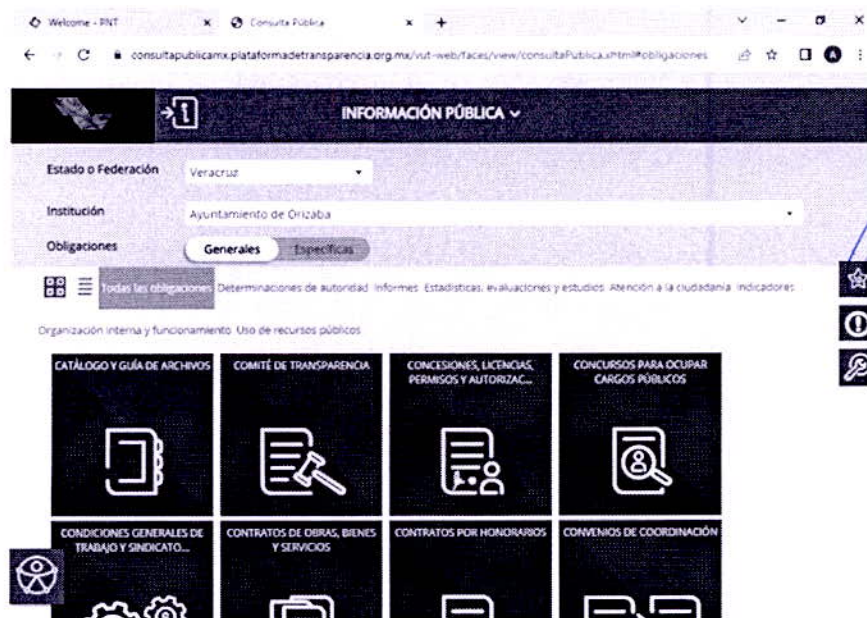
Welcome - PNT
Consulta Pública
consultapublicamx.plataformadetransparencia.org.mx/vut-web/faces/view/consultaPublica.xhtml#obligaciones

INFORMACIÓN PÚBLICA

Estado o Federación Veracruz
Institución Ayuntamiento de Orizaba
Obligaciones Generales Específicas

Todas las obligaciones Determinaciones de autoridad Informes Estadísticas, evaluaciones y estudios Atención a la ciudadanía Indicadores Organización interna y funcionamiento Uso de recursos públicos

CATÁLOGO Y GUÍA DE ARCHIVOS
COMITÉ DE TRANSPARENCIA
CONCESIONES, LICENCIAS, PERMISOS Y AUTORIZAC...
CONCURSOS PARA OCUPAR CARGOS PÚBLICOS
CONDICIONES GENERALES DE TRABAJO Y SINDICATO...
CONTRATOS DE OBRAS, BIENES Y SERVICIOS
CONTRATOS POR HONORARIOS
CONVENIOS DE COORDINACIÓN